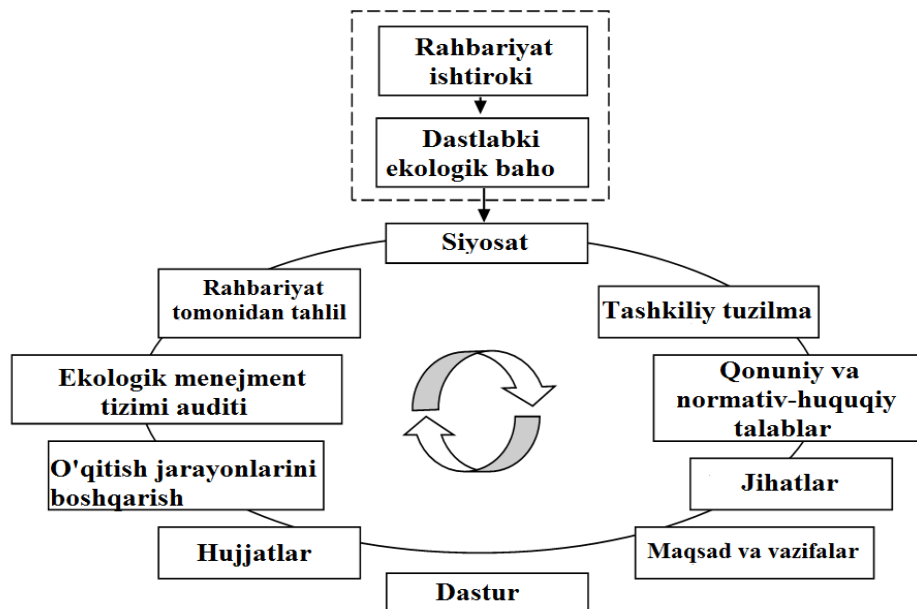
Rahbariyat ishtiroki

Dastlabki ekologik baho

Siyosat

Tashkiliy tuzilma

Qonuniy va normativ-huquqiy talablar

Jihatlar

Maqsad va vazifalar

Dastur

Hujjatlar

O'qitish jarayonlarini boshqarish

Ekologik menejment tizimi auditi

Rahbariyat tomonidan tahlil